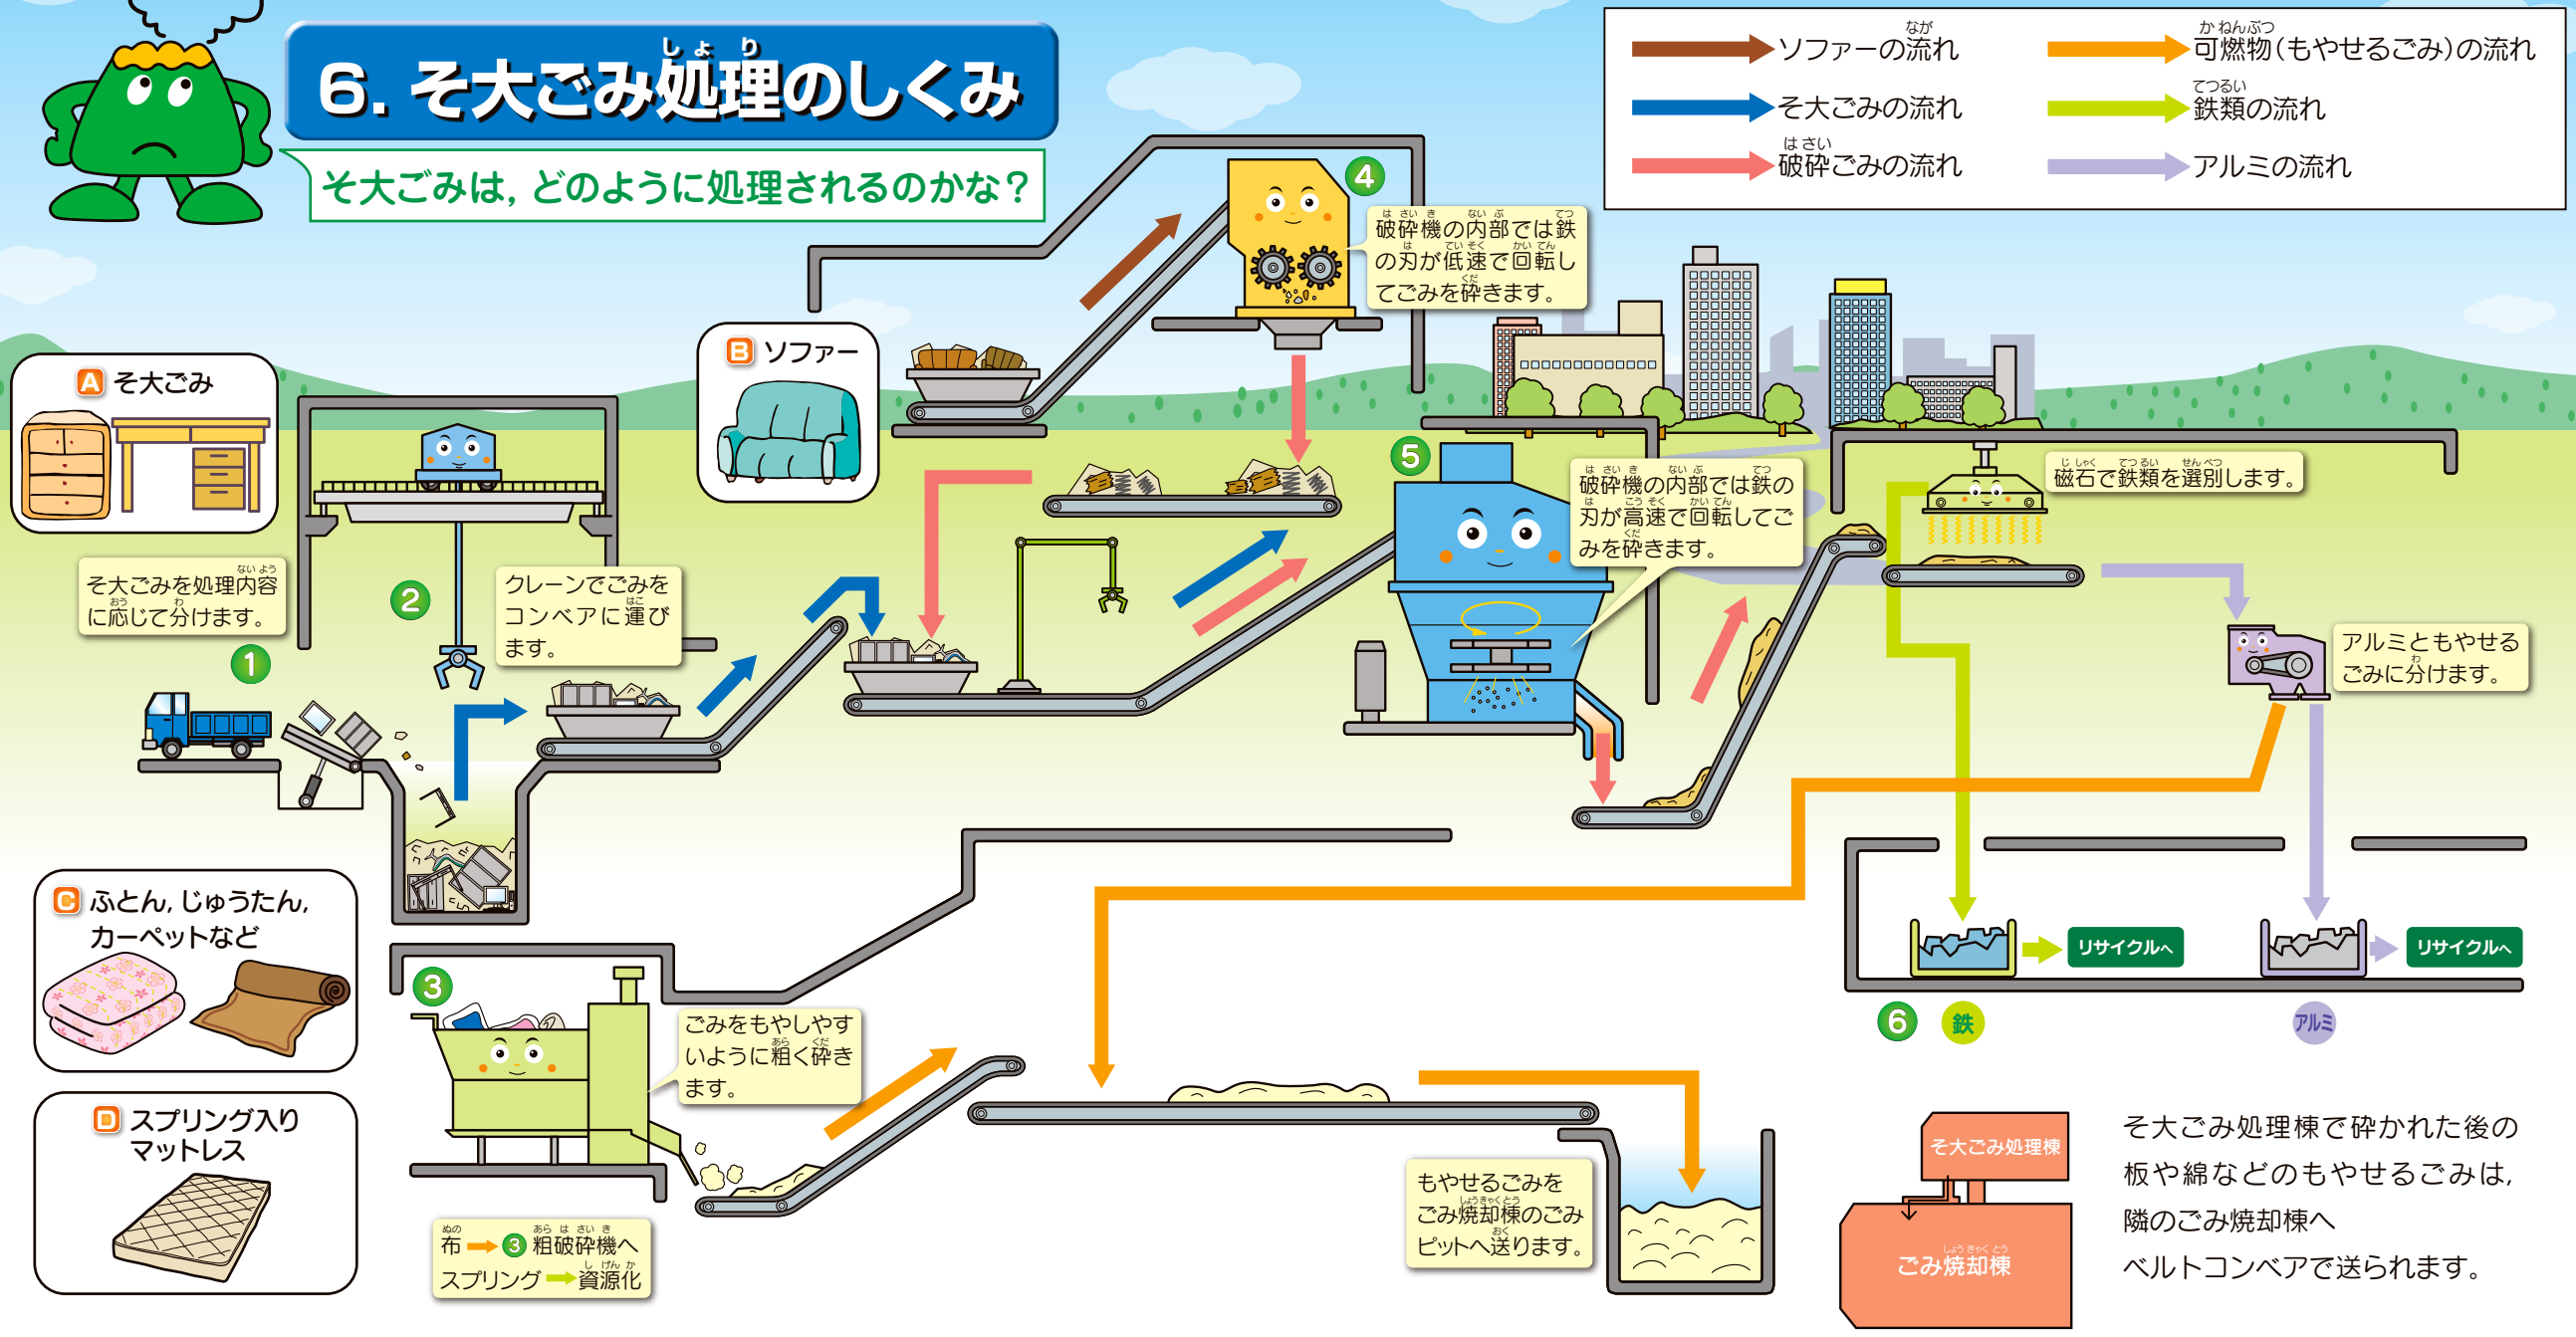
6. そ大ごみ処理のしくみ

そ大ごみは，どのように処理されるのかな？

ソファーの流れ
可燃物（もやせるごみ）の流れ
そ大ごみの流れ
鉄類の流れ
破砕ごみの流れ
アルミの流れ

A そ大ごみ

B ソファー

4 破砕機の内部では鉄の刃が低速で回転してごみを砕きます。

1 そ大ごみを処理内容に応じて分けます。

2 クレーンでごみをコンベアに運びます。

5 破砕機の内部では鉄の刃が高速で回転してごみを砕きます。

磁石で鉄類を選別します。

アルミともやせるごみに分けます。

C ふとん，じゅうたん，カーペットなど

D スプリング入りマットレス

3 ごみをもやしやすいように粗く砕きます。

布 → 3 粗破砕機へ
スプリング → 資源化

もやせるごみをごみ焼却棟のごみピットへ送ります。

リサイクルへ
リサイクルへ

6 鉄 アルミ

そ大ごみ処理棟
ごみ焼却棟

そ大ごみ処理棟で砕かれた後の板や綿などのもやせるごみは，隣のごみ焼却棟へベルトコンベアで送られます。